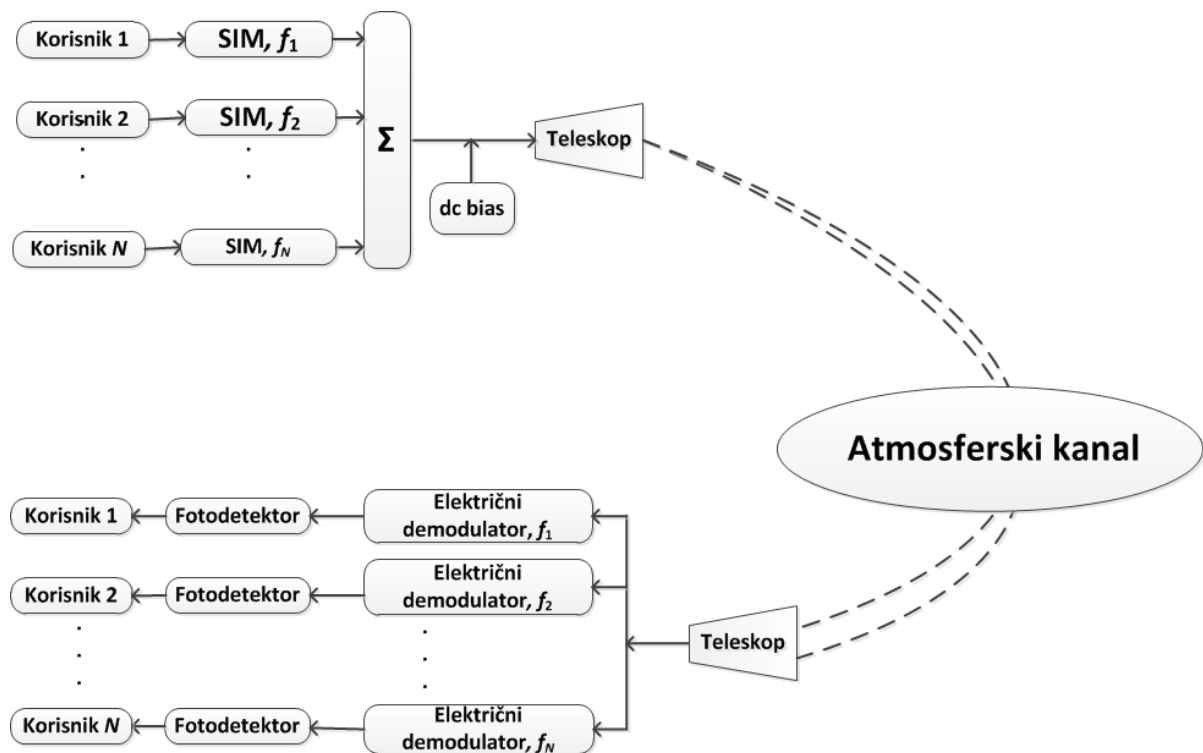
Korisnik 1
SIM, $f_1$
Korisnik 2
SIM, $f_2$
.
.
.
.
Korisnik $N$
SIM, $f_N$
$\Sigma$
dc bias
Teleskop

Atmosferski kanal

Korisnik 1
Fotodetektor
Električni demodulator, $f_1$
Korisnik 2
Fotodetektor
Električni demodulator, $f_2$
.
.
.
.
.
.
Teleskop
Korisnik $N$
Fotodetektor
Električni demodulator, $f_N$